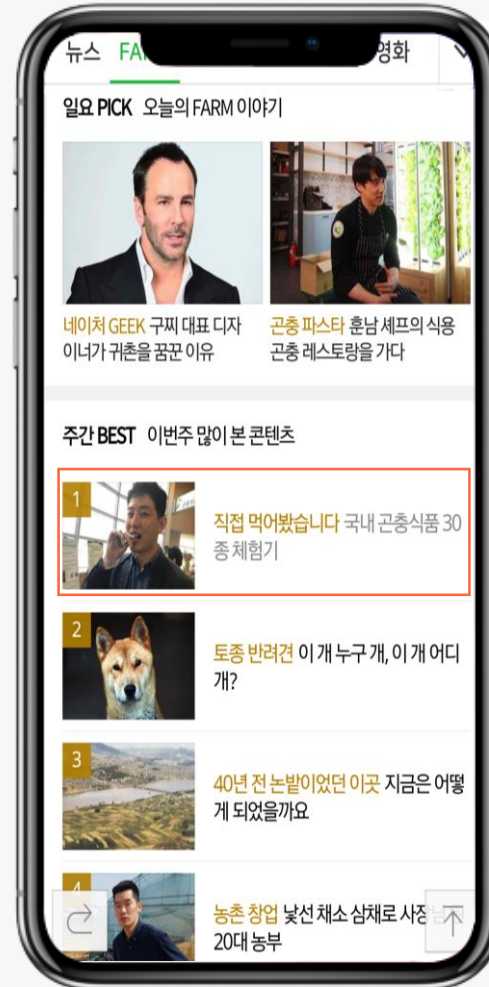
뉴스 FA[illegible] 영화

일요 PICK 오늘의 FARM 이야기

네이처 GEEK 구찌 대표 디자이너가 귀촌을 꿈꾼 이유

곤충 파스타 훈남 셰프의 식용 곤충 레스토랑을 가다

주간 BEST 이번주 많이 본 콘텐츠

1 직접 먹어봤습니다 국내 곤충식품 30종 체험기

2 토종 반려견 이 개 누구 개, 이 개 어디 개?

3 40년 전 논밭이었던 이곳 지금은 어떻게 되었을까요

4 농촌 창업 낯선 채소 삼채로 사장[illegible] 20대 농부